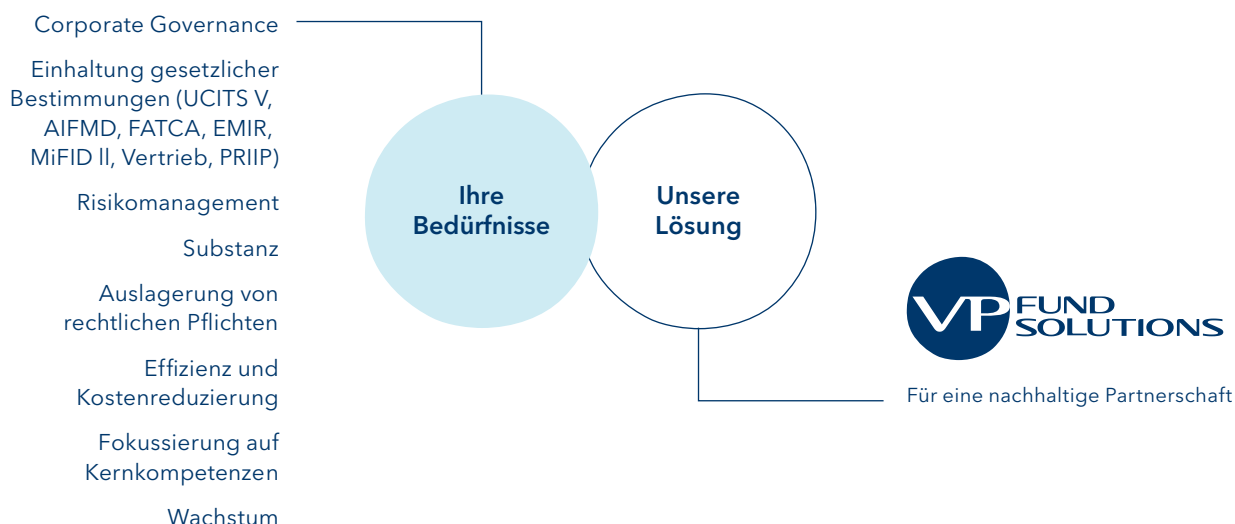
Corporate Governance

Einhaltung gesetzlicher Bestimmungen (UCITS V, AIFMD, FATCA, EMIR, MiFID ll, Vertrieb, PRIIP)

Risikomanagement

Substanz

Auslagerung von rechtlichen Pflichten

Effizienz und Kostenreduzierung

Fokussierung auf Kernkompetenzen

Wachstum

Ihre Bedürfnisse

Unsere Lösung

VP FUND SOLUTIONS

Für eine nachhaltige Partnerschaft